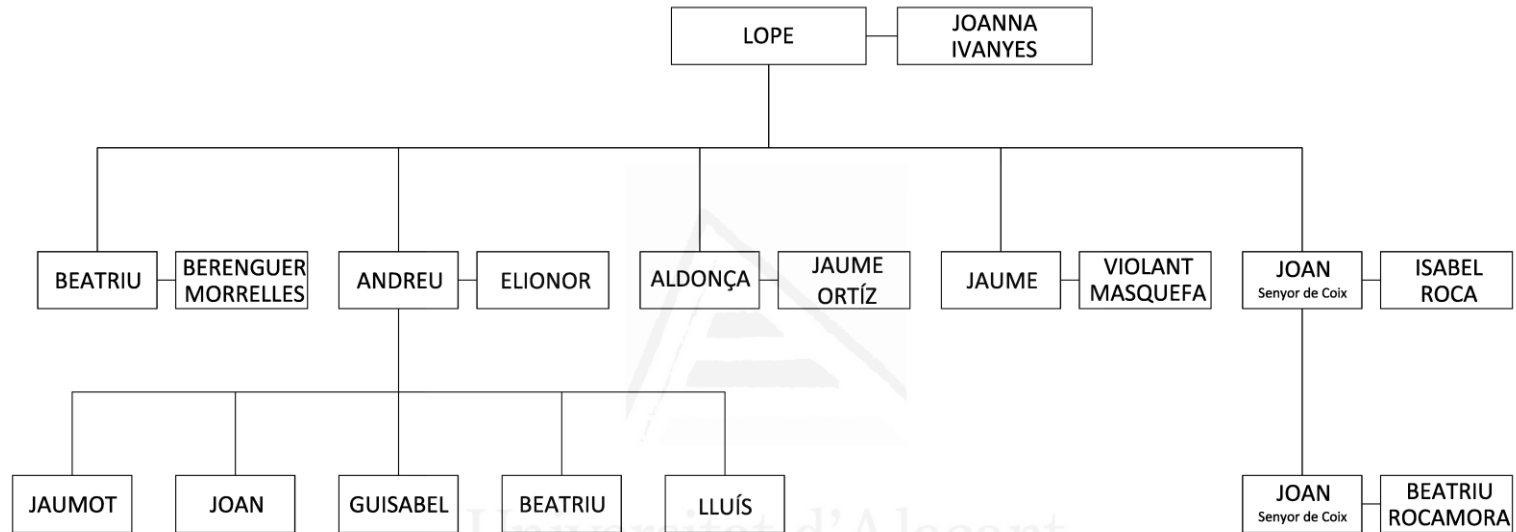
LOPE
JOANNA IVANYES

BEATRIU
BERENGUER MORRELLES
ANDREU
ELIONOR
ALDONÇA
JAUME ORTÍZ
JAUME
VIOLANT MASQUEFA
JOAN Senyor de Coix
ISABEL ROCA

JAUMOT
JOAN
GUISABEL
BEATRIU
LLUÍS
JOAN Senyor de Coix
BEATRIU ROCAMORA

Universitat d'Alacant